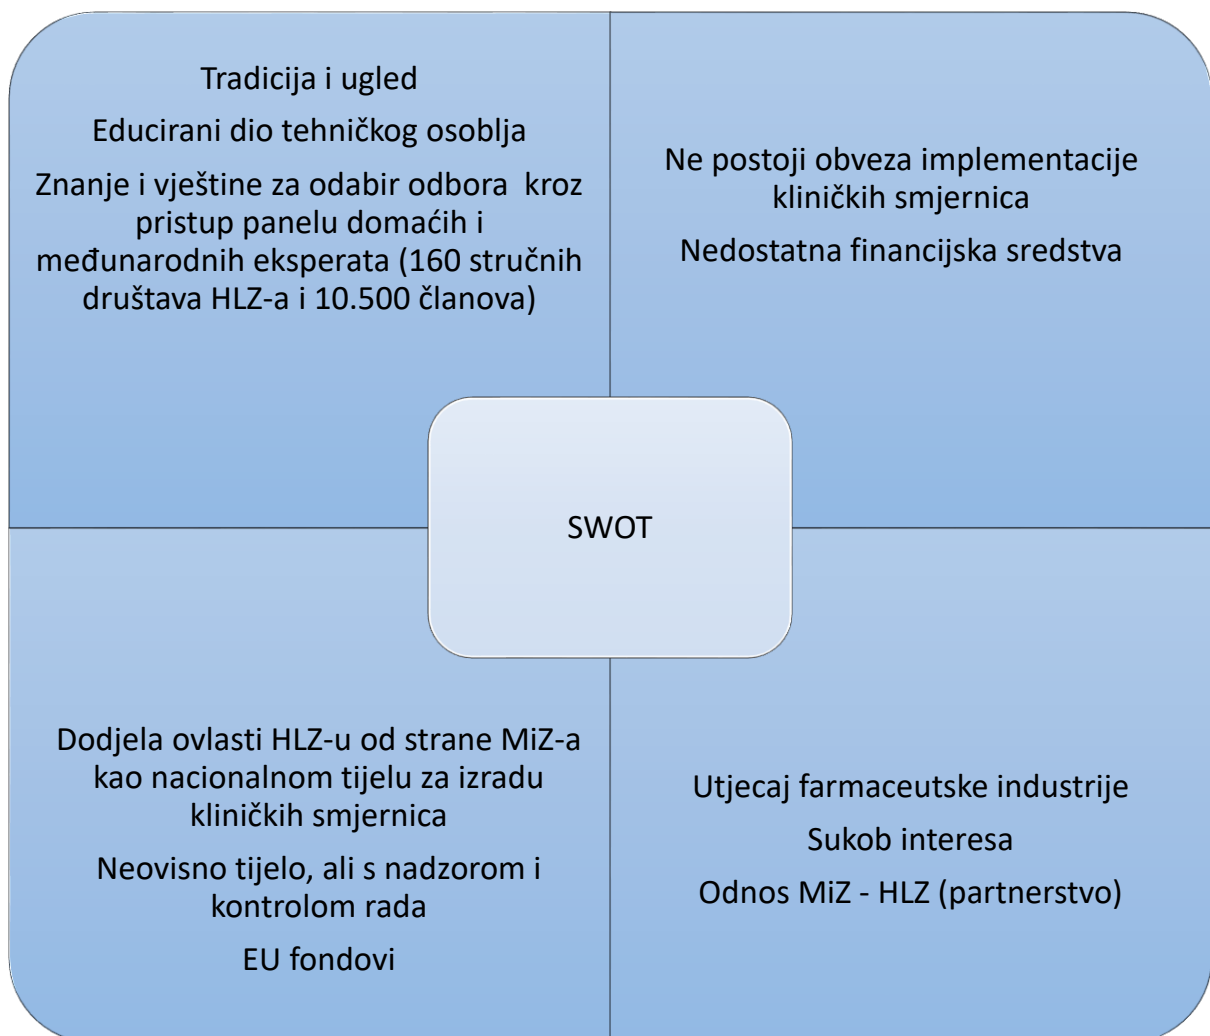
Tradicija i ugled

Educirani dio tehničkog osoblja

Znanje i vještine za odabir odbora kroz pristup panelu domaćih i međunarodnih eksperata (160 stručnih društava HLZ-a i 10.500 članova)

Ne postoji obveza implementacije kliničkih smjernica

Nedostatna financijska sredstva

SWOT

Dodjela ovlasti HLZ-u od strane MiZ-a kao nacionalnom tijelu za izradu kliničkih smjernica

Neovisno tijelo, ali s nadzorom i kontrolom rada

EU fondovi

Utjecaj farmaceutske industrije

Sukob interesa

Odnos MiZ - HLZ (partnerstvo)